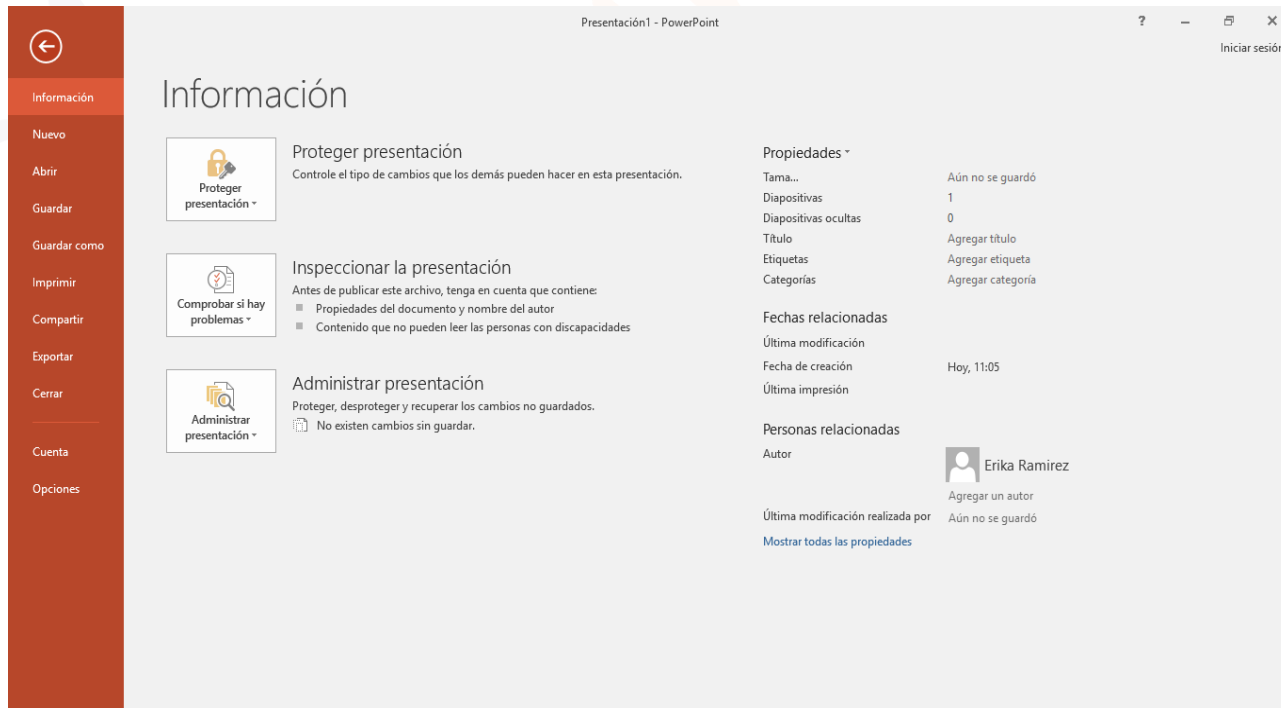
Presentación1 - PowerPoint

? – ✕

Iniciar sesión

Información
Nuevo
Abrir
Guardar
Guardar como
Imprimir
Compartir
Exportar
Cerrar

Cuenta
Opciones

Información

Proteger presentación ▾

Proteger presentación
Controle el tipo de cambios que los demás pueden hacer en esta presentación.

Comprobar si hay problemas ▾

Inspeccionar la presentación
Antes de publicar este archivo, tenga en cuenta que contiene:
■ Propiedades del documento y nombre del autor
■ Contenido que no pueden leer las personas con discapacidades

Administrar presentación ▾

Administrar presentación
Proteger, desproteger y recuperar los cambios no guardados.
No existen cambios sin guardar.

Propiedades ▾

| | |
|---|---|
| Tama... | Aún no se guardó |
| Diapositivas | 1 |
| Diapositivas ocultas | 0 |
| Título | Agregar título |
| Etiquetas | Agregar etiqueta |
| Categorías | Agregar categoría |

Fechas relacionadas

| | |
|---|---|
| Última modificación | |
| Fecha de creación | Hoy, 11:05 |
| Última impresión | |

Personas relacionadas

| | |
|---|---|
| Autor | Erika Ramirez |
| | Agregar un autor |
| Última modificación realizada por | Aún no se guardó |

Mostrar todas las propiedades